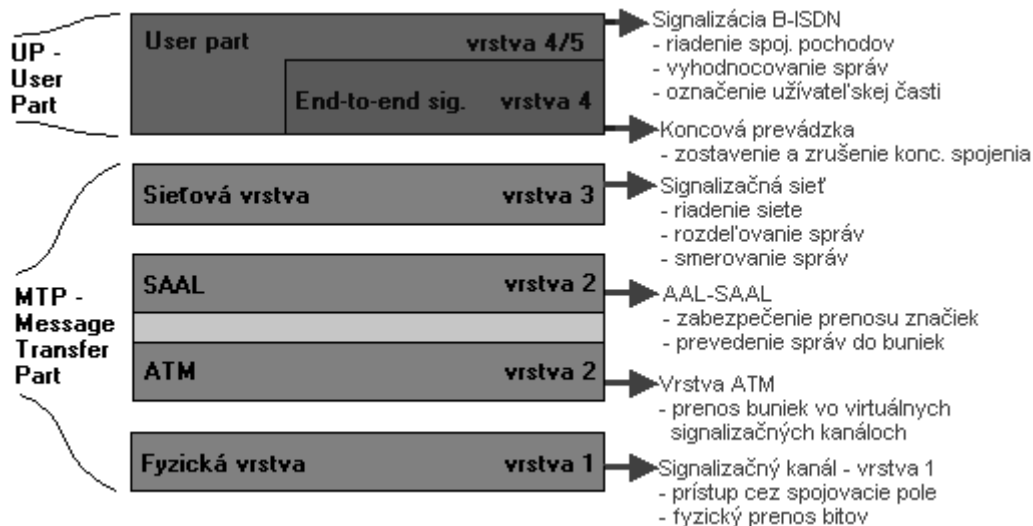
UP - User Part

User part vrstva 4/5

End-to-end sig. vrstva 4

Signalizácia B-ISDN
- riadenie spoj. pochodov
- vyhodnocovanie správ
- označenie užívateľskej časti

Koncová prevádzka
- zostavenie a zrušenie konc. spojenia

MTP - Message Transfer Part

Sieťová vrstva vrstva 3

Signalizačná sieť
- riadenie siete
- rozdeľovanie správ
- smerovanie správ

SAAL vrstva 2

AAL-SAAL
- zabezpečenie prenosu značiek
- prevedenie správ do buniek

ATM vrstva 2

Vrstva ATM
- prenos buniek vo virtuálnych signalizačných kanáloch

Fyzická vrstva vrstva 1

Signalizačný kanál - vrstva 1
- prístup cez spojovacie pole
- fyzický prenos bitov